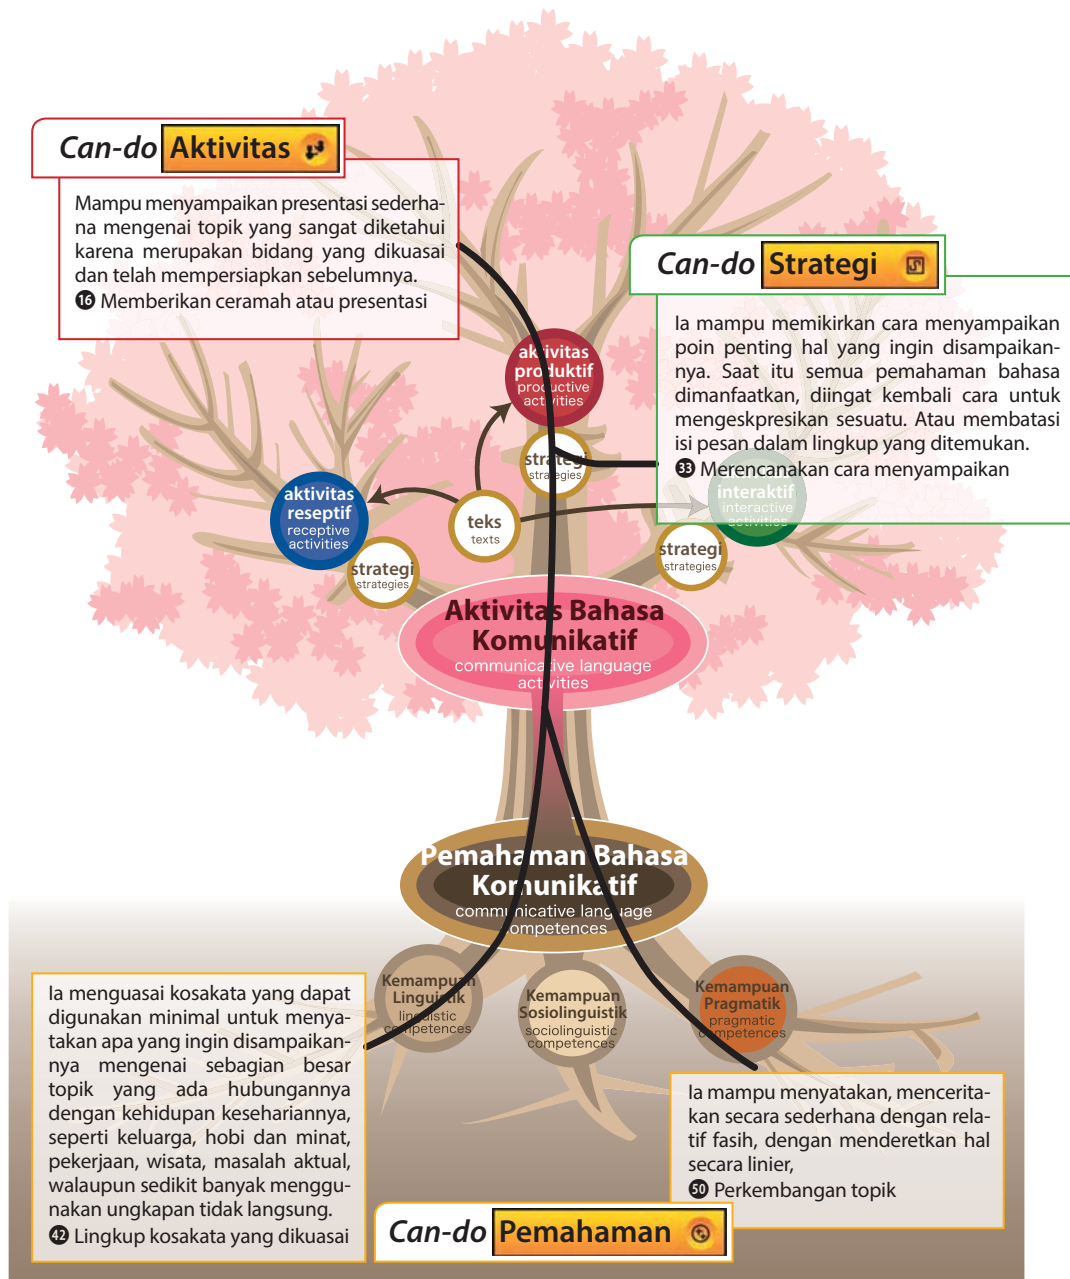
Can-do Aktivitas

Mampu menyampaikan presentasi sederhana mengenai topik yang sangat diketahui karena merupakan bidang yang dikuasai dan telah mempersiapkan sebelumnya.
⓰ Memberikan ceramah atau presentasi

Can-do Strategi

Ia mampu memikirkan cara menyampaikan poin penting hal yang ingin disampaikannya. Saat itu semua pemahaman bahasa dimanfaatkan, diingat kembali cara untuk mengeskpresikan sesuatu. Atau membatasi isi pesan dalam lingkup yang ditemukan.
㉝ Merencanakan cara menyampaikan

aktivitas produktif
productive activities

strategi
strategies

aktivitas reseptif
receptive activities

teks
texts

interaktif
interactive activities

strategi
strategies

strategi
strategies

Aktivitas Bahasa Komunikatif
communicative language activities

Pemahaman Bahasa Komunikatif
communicative language competences

Kemampuan Linguistik
linguistic competences

Kemampuan Sosiolinguistik
sociolinguistic competences

Kemampuan Pragmatik
pragmatic competences

Ia menguasai kosakata yang dapat digunakan minimal untuk menyatakan apa yang ingin disampaikannya mengenai sebagian besar topik yang ada hubungannya dengan kehidupan kesehariannya, seperti keluarga, hobi dan minat, pekerjaan, wisata, masalah aktual, walaupun sedikit banyak menggunakan ungkapan tidak langsung.
㊷ Lingkup kosakata yang dikuasai

Ia mampu menyatakan, menceritakan secara sederhana dengan relatif fasih, dengan menderetkan hal secara linier,
㊿ Perkembangan topik

Can-do Pemahaman